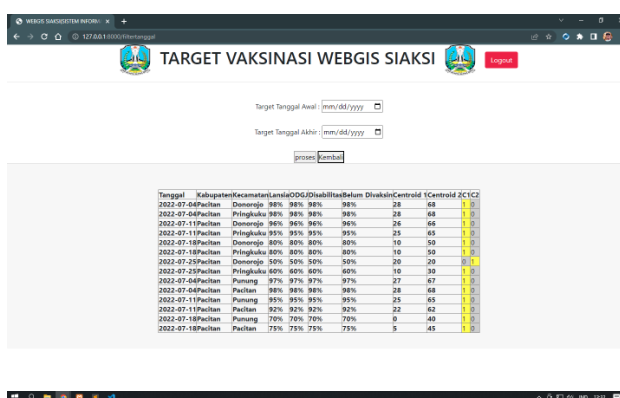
WEBGIS SIAKSI(SISTEM INFORM ×
127.0.0.1:8000/filtertanggal

TARGET VAKSINASI WEBGIS SIAKSI

Logout

Target Tanggal Awal : mm/dd/yyyy

Target Tanggal Akhir : mm/dd/yyyy

proses Kembali

| Tanggal | Kabupaten | Kecamatan | Lansia | ODGJ | Disabilitas | Belum Divaksin | Centroid 1 | Centroid 2 | C1 | C2 |
|---|---|---|---|---|---|---|---|---|---|---|
| 2022-07-04 | Pacitan | Donorojo | 98% | 98% | 98% | 98% | 28 | 68 | 1 | 0 |
| 2022-07-04 | Pacitan | Pringkuku | 98% | 98% | 98% | 98% | 28 | 68 | 1 | 0 |
| 2022-07-11 | Pacitan | Donorojo | 96% | 96% | 96% | 96% | 26 | 66 | 1 | 0 |
| 2022-07-11 | Pacitan | Pringkuku | 95% | 95% | 95% | 95% | 25 | 65 | 1 | 0 |
| 2022-07-18 | Pacitan | Donorojo | 80% | 80% | 80% | 80% | 10 | 50 | 1 | 0 |
| 2022-07-18 | Pacitan | Pringkuku | 80% | 80% | 80% | 80% | 10 | 50 | 1 | 0 |
| 2022-07-25 | Pacitan | Donorojo | 50% | 50% | 50% | 50% | 20 | 20 | 0 | 1 |
| 2022-07-25 | Pacitan | Pringkuku | 60% | 60% | 60% | 60% | 10 | 30 | 1 | 0 |
| 2022-07-04 | Pacitan | Punung | 97% | 97% | 97% | 97% | 27 | 67 | 1 | 0 |
| 2022-07-04 | Pacitan | Pacitan | 98% | 98% | 98% | 98% | 28 | 68 | 1 | 0 |
| 2022-07-11 | Pacitan | Punung | 95% | 95% | 95% | 95% | 25 | 65 | 1 | 0 |
| 2022-07-11 | Pacitan | Pacitan | 92% | 92% | 92% | 92% | 22 | 62 | 1 | 0 |
| 2022-07-18 | Pacitan | Punung | 70% | 70% | 70% | 70% | 0 | 40 | 1 | 0 |
| 2022-07-18 | Pacitan | Pacitan | 75% | 75% | 75% | 75% | 5 | 45 | 1 | 0 |